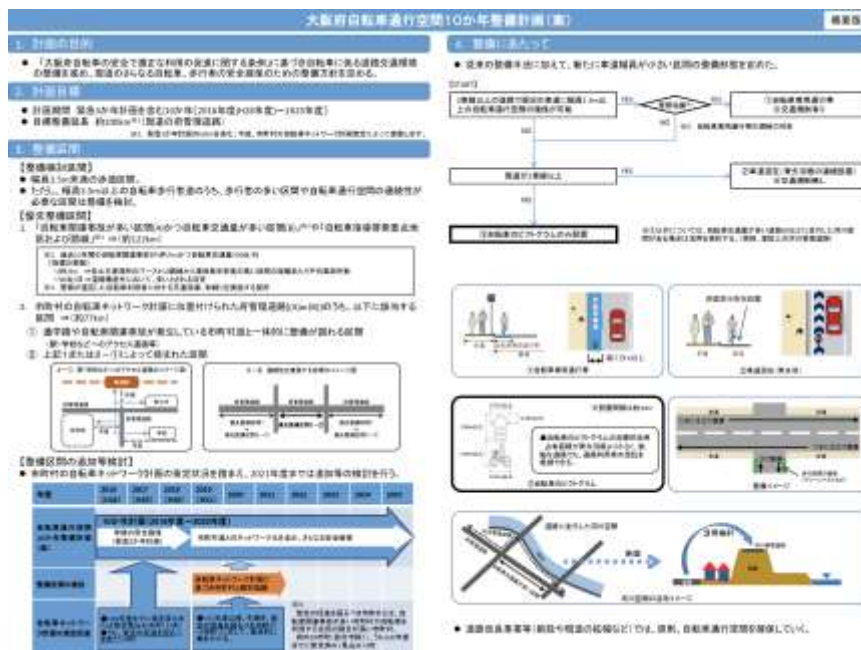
大阪府自転車通行空間10か年整備計画（案）

1. 計画の目的

● 「大阪府自転車の安全で適正な利用の促進に関する条例」に基づき自転車に係る道路交通環境の整備を進め、歩道のさらなる自転車、歩行者の安全確保のための整備方針を定める。

2. 計画目標

● 計画期間 整合10か年計画を含む(10か年[2016年度から2025年度])
● 目標整備延長 約100km

3. 整備箇所

【整備検討箇所】

【優先整備区間】

【整備区間の追加等検討】

4. 整備にあたって

● 従来の整備手法に加えて、新たに車道幅員が小さい区間の整備形態を定めた。

START

①自転車専用通行帯

②車道混在

③自転車のピクトグラム

● 道路改良事業等(新設や現道の拡幅など)では、原則、自転車通行空間を整備していく。

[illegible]